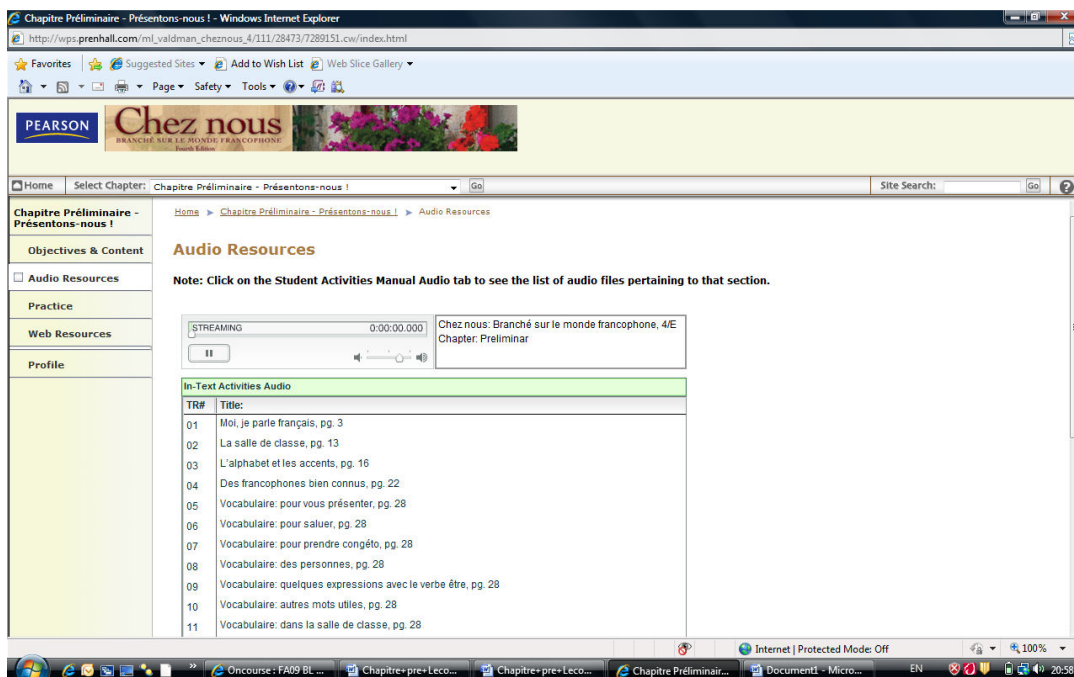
Chapitre Préliminaire - Présentons-nous ! - Windows Internet Explorer

http://wps.prenhall.com/ml_valdman_cheznous_4/111/28473/7289151.cw/index.html

Favorites | Suggested Sites ▾ Add to Wish List Web Slice Gallery ▾

Page ▾ Safety ▾ Tools ▾

PEARSON

Chez nous
BRANCHÉ SUR LE MONDE FRANCOPHONE
Fourth Edition

Home | Select Chapter: Chapitre Préliminaire - Présentons-nous ! ▾ Go | Site Search: Go

Chapitre Préliminaire - Présentons-nous !

Objectives & Content

Audio Resources

Practice

Web Resources

Profile

Home ▶ Chapitre Préliminaire - Présentons-nous ! ▶ Audio Resources

Audio Resources

Note: Click on the Student Activities Manual Audio tab to see the list of audio files pertaining to that section.

STREAMING 0:00:00.000

Chez nous: Branché sur le monde francophone, 4/E
Chapter: Preliminar

In-Text Activities Audio

| TR# | Title: |
|---|---|
| 01 | Moi, je parle français, pg. 3 |
| 02 | La salle de classe, pg. 13 |
| 03 | L'alphabet et les accents, pg. 16 |
| 04 | Des francophones bien connus, pg. 22 |
| 05 | Vocabulaire: pour vous présenter, pg. 28 |
| 06 | Vocabulaire: pour saluer, pg. 28 |
| 07 | Vocabulaire: pour prendre congéto, pg. 28 |
| 08 | Vocabulaire: des personnes, pg. 28 |
| 09 | Vocabulaire: quelques expressions avec le verbe être, pg. 28 |
| 10 | Vocabulaire: autres mots utiles, pg. 28 |
| 11 | Vocabulaire: dans la salle de classe, pg. 28 |

Internet | Protected Mode: Off 100% ▾

Oncourse : FA09 BL ... | Chapitre+pre+Leco... | Chapitre+pre+Leco... | Chapitre Préliminair... | Document1 - Micro... | EN 20:58